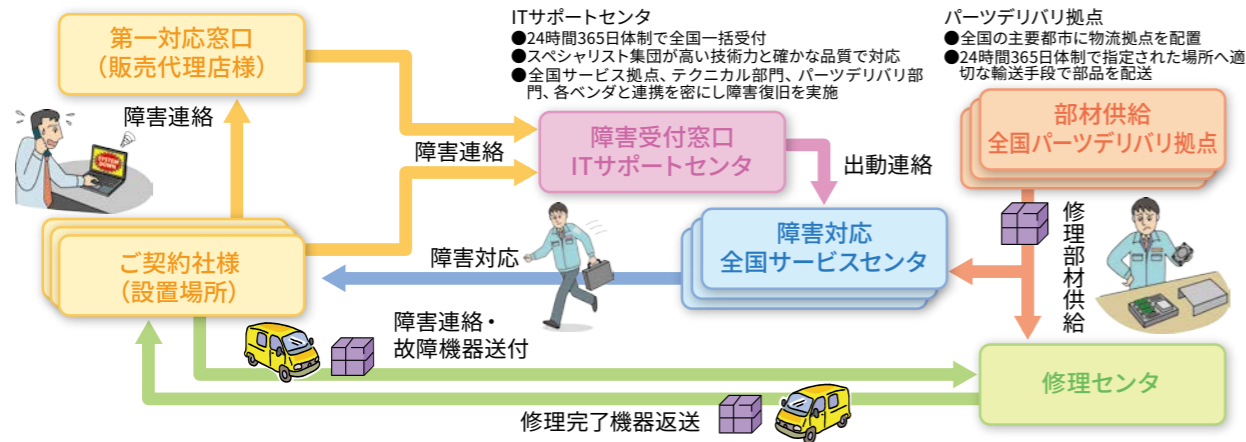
第一対応窓口
（販売代理店様）

障害連絡

ITサポートセンタ
●24時間365日体制で全国一括受付
●スペシャリスト集団が高い技術力と確かな品質で対応
●全国サービス拠点、テクニカル部門、パーツデリバリ部門、各ベンダと連携を密にし障害復旧を実施

パーツデリバリ拠点
●全国の主要都市に物流拠点を配置
●24時間365日体制で指定された場所へ適切な輸送手段で部品を配送

障害連絡

障害受付窓口
ITサポートセンタ

出動連絡

部材供給
全国パーツデリバリ拠点

修理部材供給

障害対応
全国サービスセンタ

障害対応

ご契約社様
（設置場所）

障害連絡・
故障機器送付

修理センタ

修理完了機器返送